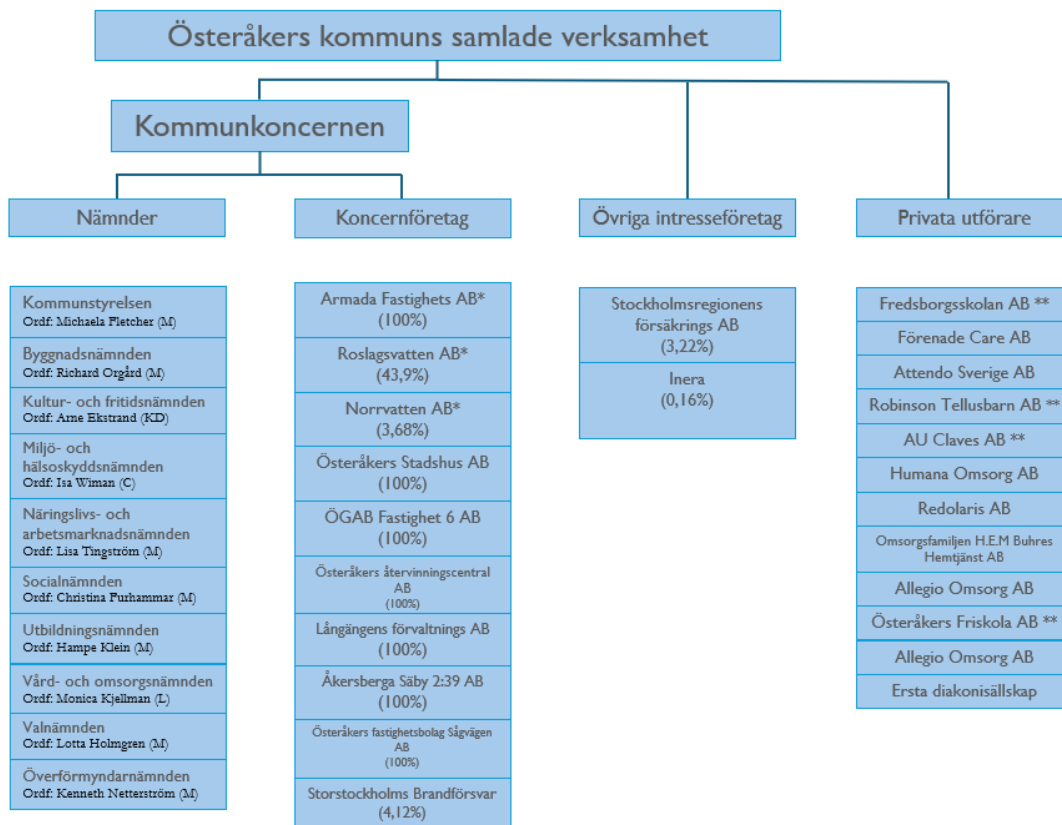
Österåkers kommuns samlade verksamhet

Kommunkoncernen

Nämnder

Koncernföretag

Övriga intresseföretag

Privata utförare

Kommunstyrelsen
Ordf: Michaela Fletcher (M)

Byggnadsnämnden
Ordf: Richard Orgård (M)

Kultur- och fritidsnämnden
Ordf: Arne Ekstrand (KD)

Miljö- och hälsoskyddsnämnden
Ordf: Isa Wiman (C)

Näringslivs- och arbetsmarknadsnämnden
Ordf: Lisa Tingström (M)

Socialnämnden
Ordf: Christina Furhammar (M)

Utbildningsnämnden
Ordf: Hampe Klein (M)

Vård- och omsorgsnämnden
Ordf: Monica Kjellman (L)

Valnämnden
Ordf: Lotta Holmgren (M)

Överförmyndarnämnden
Ordf: Kenneth Netterström (M)

Armada Fastighets AB*
(100%)

Roslagsvatten AB*
(43,9%)

Norrvatten AB*
(3,68%)

Österåkers Stadshus AB
(100%)

ÖGAB Fastighet 6 AB
(100%)

Österåkers återvinningscentral AB
(100%)

Långängens förvaltnings AB
(100%)

Åkersberga Säby 2:39 AB
(100%)

Österåkers fastighetsbolag Sågvägen AB
(100%)

Storstockholms Brandförsvar
(4,12%)

Stockholmsregionens försäkrings AB
(3,22%)

Inera
(0,16%)

Fredsborgsskolan AB **

Förenade Care AB

Attendo Sverige AB

Robinson Tellusbarn AB **

AU Claves AB **

Humana Omsorg AB

Redolaris AB

Omsorgsfamiljen H.E.M Buhres Hemtjänst AB

Allegio Omsorg AB

Österåkers Friskola AB **

Allegio Omsorg AB

Ersta diakonisällskap